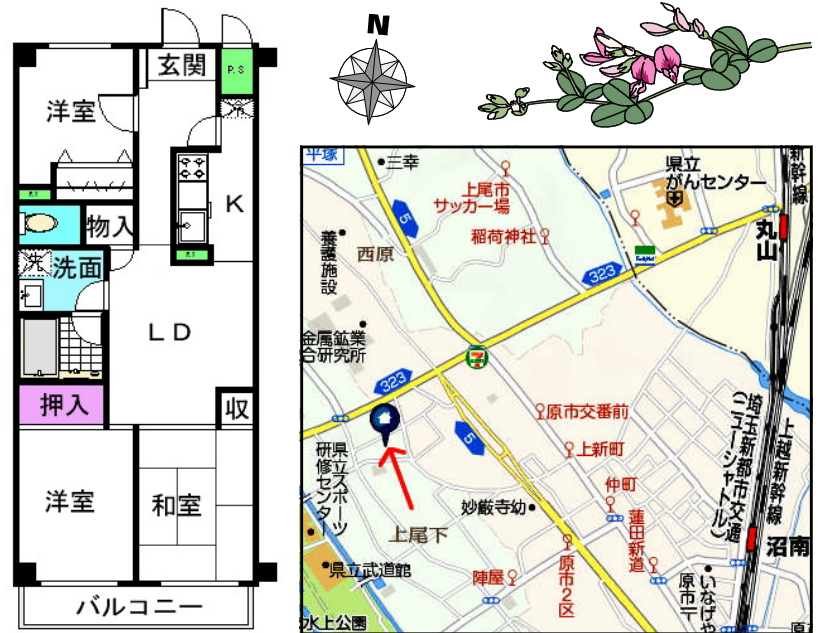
玄関
P.S
洋室
K
物入
洗
洗面
L D
押入
収
洋室
和室
バルコニー

N

平塚
三幸
上尾市サッカー場
稲荷神社
県立がんセンター
丸山
新幹線
5
323
西原
養護施設
金属鉱業研究所
323
5
原市交番前
上新町
埼玉新都市交通（ニューシャトル）
上越新幹線
研県立修センター
県立スポーツ
妙厳寺幼
仲町
蓮田新道
上尾下
県立武道館
陣屋
原市2区
原市
いなげや
沼南
水上公園